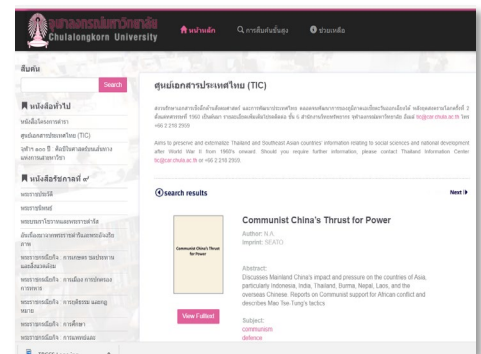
Chulalongkorn University

หน้าหลัก การสืบค้นข้อมูล ช่วยเหลือ

สืบค้น

Search

หนังสือทั่วไป

หนังสือโครงการต่างๆ

ศูนย์เอกสารประเทศไทย (TIC)

หนังสือจัดการข้อมูลจุฬาลงกรณ์มหาวิทยาลัย

หนังสือหายาก

พระราชนิพนธ์

พระราชหัตถเลขา

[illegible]

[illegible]

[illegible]

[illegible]

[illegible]

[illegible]

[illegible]

ศูนย์เอกสารประเทศไทย (TIC)

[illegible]

Aims to preserve and estimates Thailand and Southeast Asian countries information relating to social sciences and national development after World War II from 1960's onward. Should you require further information, please contact Thailand Information Center tic@car.chula.ac.th or +66 2 218 2935.

search results

Next

Communist China's Thrust for Power

Author: N.A
Imprint: SEATO

Abstract:
Discusses Mainland China's impact and pressure on the countries of Asia, particularly Indonesia, India, Thailand, Burma, Nepal, Laos, and the overseas Chinese. Reports on Communist support for African conflict and describes Mao Tse-Tung's tactics

View Fulltext

Subject:
communism
defence

Communist China's Thrust for Power